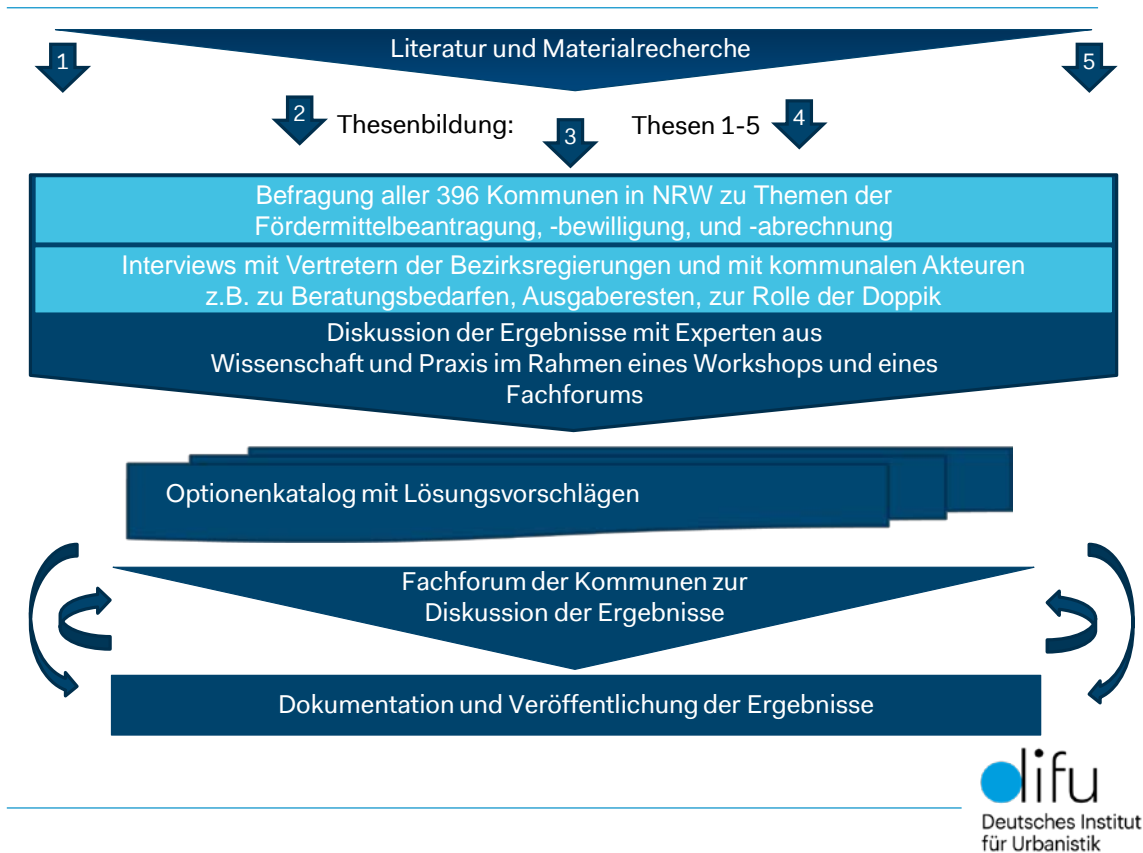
Literatur und Materialrecherche

1

5

2 Thesenbildung: 3 Thesen 1-5 4

Befragung aller 396 Kommunen in NRW zu Themen der Fördermittelbeantragung, -bewilligung, und -abrechnung

Interviews mit Vertretern der Bezirksregierungen und mit kommunalen Akteuren z.B. zu Beratungsbedarfen, Ausgaberesten, zur Rolle der Doppik

Diskussion der Ergebnisse mit Experten aus Wissenschaft und Praxis im Rahmen eines Workshops und eines Fachforums

Optionenkatalog mit Lösungsvorschlägen

Fachforum der Kommunen zur Diskussion der Ergebnisse

Dokumentation und Veröffentlichung der Ergebnisse

difu
Deutsches Institut für Urbanistik